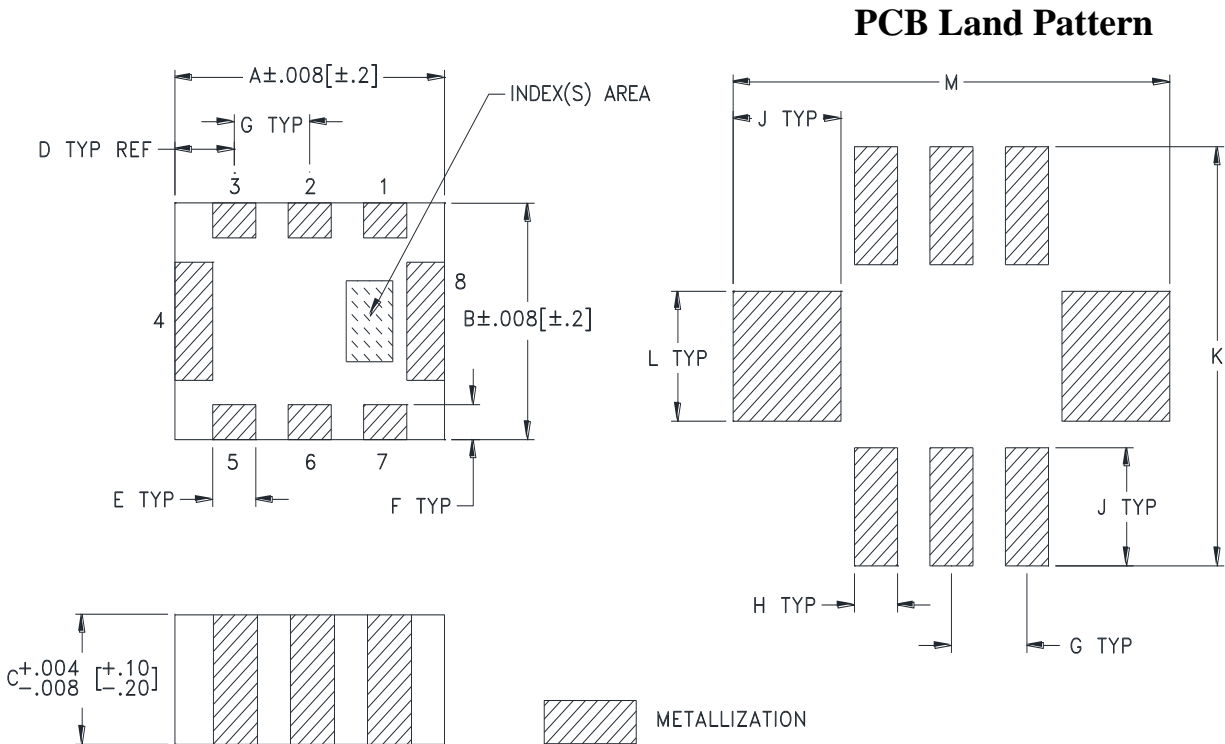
PCB Land Pattern

A±.008[±.2]

INDEX(S) AREA

G TYP

D TYP REF

3 2 1

8

4

B±.008[±.2]

5 6 7

E TYP

F TYP

$C^{+.004}_{-.008}$ $[^{+.10}_{-.20}]$

M

J TYP

L TYP

K

J TYP

H TYP

G TYP

METALLIZATION